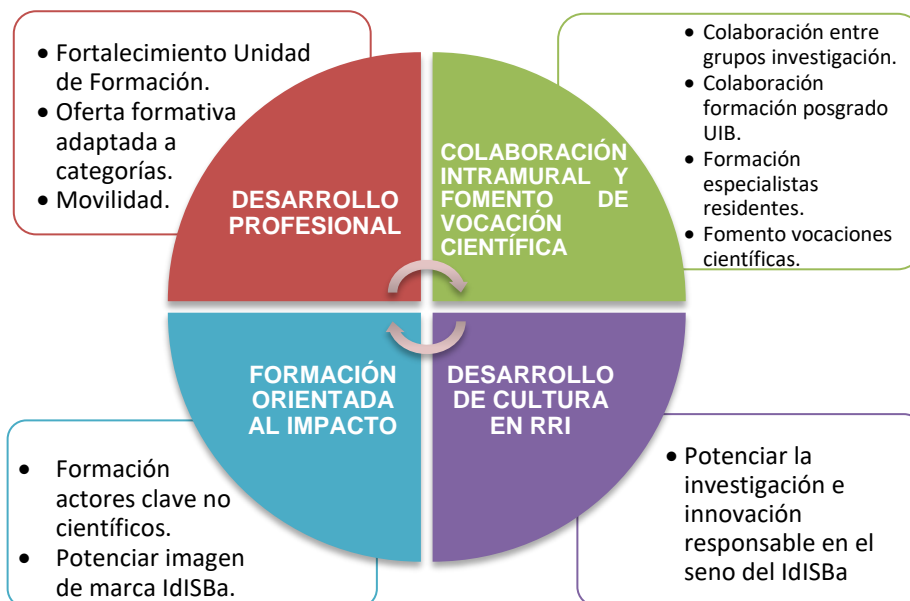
• Fortalecimiento Unidad de Formación.
• Oferta formativa adaptada a categorías.
• Movilidad.

DESARROLLO PROFESIONAL

COLABORACIÓN INTRAMURAL Y FOMENTO DE VOCACIÓN CIENTÍFICA

• Colaboración entre grupos investigación.
• Colaboración formación posgrado UIB.
• Formación especialistas residentes.
• Fomento vocaciones científicas.

FORMACIÓN ORIENTADA AL IMPACTO

DESARROLLO DE CULTURA EN RRI

• Formación actores clave no científicos.
• Potenciar imagen de marca IdISBa.

• Potenciar la investigación e innovación responsable en el seno del IdISBa